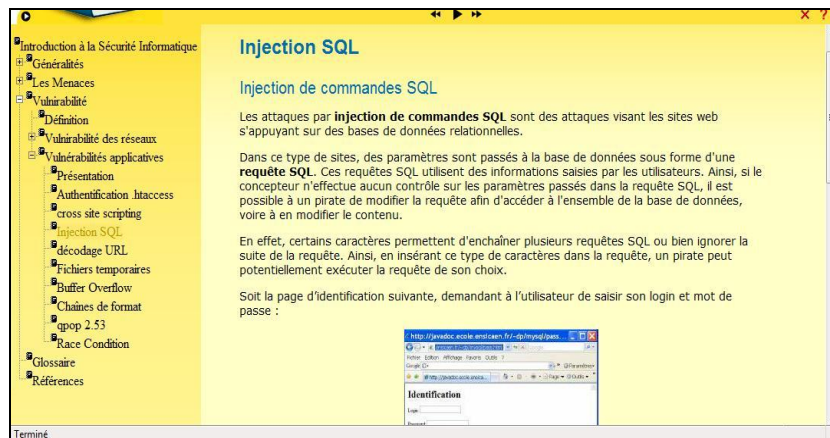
Introduction à la Sécurité Informatique
Généralités
Les Menaces
Vulnérabilité
Définition
Vulnérabilité des réseaux
Vulnérabilités applicatives
Présentation
Authentification .htaccess
cross site scripting
Injection SQL
décodage URL
Fichiers temporaires
Buffer Overflow
Chaînes de format
qpop 2.53
Race Condition
Glossaire
Références

Injection SQL

Injection de commandes SQL

Les attaques par **injection de commandes SQL** sont des attaques visant les sites web s'appuyant sur des bases de données relationnelles.

Dans ce type de sites, des paramètres sont passés à la base de données sous forme d'une **requête SQL**. Ces requêtes SQL utilisent des informations saisies par les utilisateurs. Ainsi, si le concepteur n'effectue aucun contrôle sur les paramètres passés dans la requête SQL, il est possible à un pirate de modifier la requête afin d'accéder à l'ensemble de la base de données, voire à en modifier le contenu.

En effet, certains caractères permettent d'enchaîner plusieurs requêtes SQL ou bien ignorer la suite de la requête. Ainsi, en insérant ce type de caractères dans la requête, un pirate peut potentiellement exécuter la requête de son choix.

Soit la page d'identification suivante, demandant à l'utilisateur de saisir son login et mot de passe :

http://javadoc.ecole.ensicaen.fr/~dp/mysql/pass...
Fichier Edition Affichage Favoris Outils ?
Google
Identification
Login
Password

Terminé